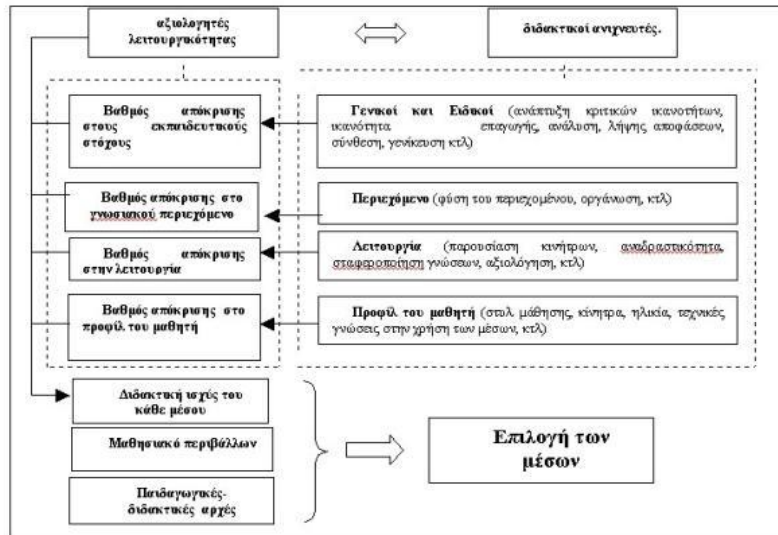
αξιολογητές λειτουργικότητας

διδακτικοί ανιχνευτές.

Βαθμός απόκρισης στους εκπαιδευτικούς στόχους

Γενικοί και Ειδικοί (ανάπτυξη κριτικών ικανοτήτων, ικανότητα επαγωγής, ανάλυση, λήψης αποφάσεων, σύνθεση, γενίκευση κτλ)

Βαθμός απόκρισης στο γνωστικό περιεχόμενο

Περιεχόμενο (φύση του περιεχομένου, οργάνωση, κτλ)

Βαθμός απόκρισης στην λειτουργία

Λειτουργία (παρουσίαση κινήτρων, αναδραστικότητα, σταθεροποίηση γνώσεων, αξιολόγηση, κτλ)

Βαθμός απόκρισης στο προφίλ του μαθητή

Προφίλ του μαθητή (στυλ μάθησης, κίνητρα, ηλικία, τεχνικές γνώσεις στην χρήση των μέσων, κτλ)

Διδακτική ισχύς του κάθε μέσου

Μαθησιακό περιβάλλον

Παιδαγωγικές-διδακτικές αρχές

Επιλογή των μέσων